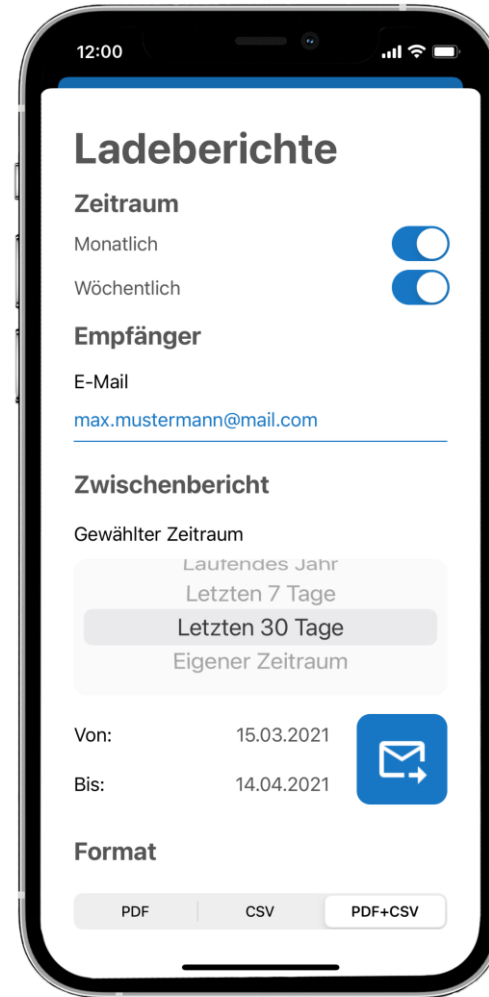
12:00

Ladeberichte

Zeitraum

Monatlich

Wöchentlich

Empfänger

E-Mail

max.mustermann@mail.com

Zwischenbericht

Gewählter Zeitraum

Laufendes Jahr
Letzten 7 Tage
Letzten 30 Tage
Eigener Zeitraum

Von: 15.03.2021

Bis: 14.04.2021

Format

PDF | CSV | PDF+CSV